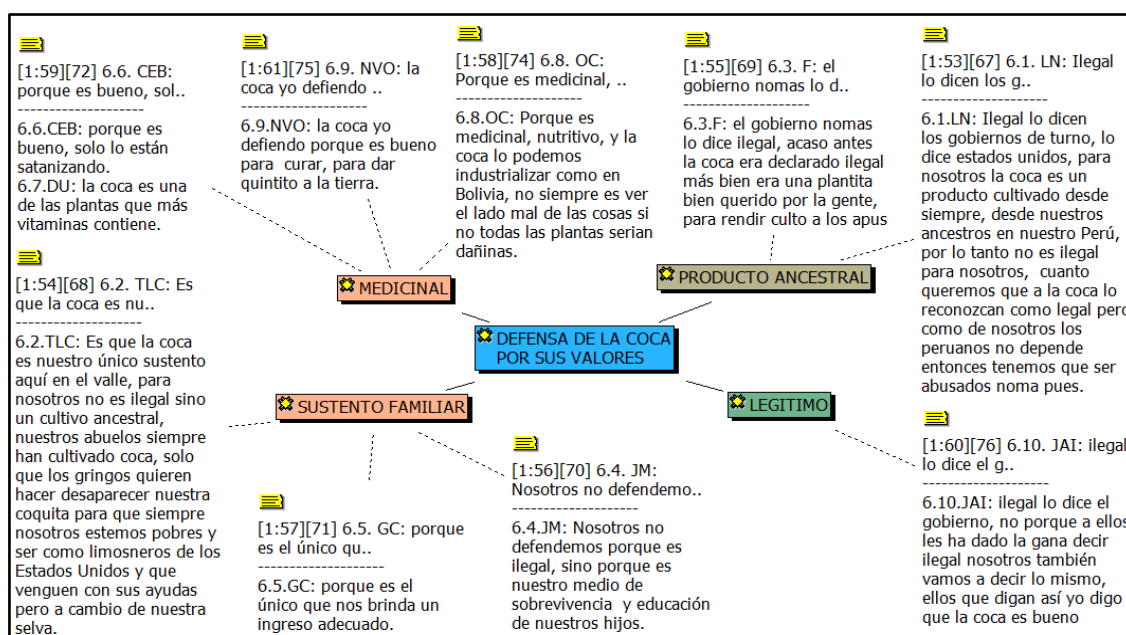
[1:59][72] 6.6. CEB: porque es bueno, sol..
--------------------
6.6.CEB: porque es bueno, solo lo están satanizando.
6.7.DU: la coca es una de las plantas que más vitaminas contiene.

[1:61][75] 6.9. NVO: la coca yo defiendo ..
--------------------
6.9.NVO: la coca yo defiendo porque es bueno para curar, para dar quintito a la tierra.

[1:58][74] 6.8. OC: Porque es medicinal, ..
--------------------
6.8.OC: Porque es medicinal, nutritivo, y la coca lo podemos industrializar como en Bolivia, no siempre es ver el lado mal de las cosas si no todas las plantas serian dañinas.

[1:55][69] 6.3. F: el gobierno nomas lo d..
--------------------
6.3.F: el gobierno nomas lo dice ilegal, acaso antes la coca era declarado ilegal más bien era una plantita bien querido por la gente, para rendir culto a los apus

[1:53][67] 6.1. LN: Ilegal lo dicen los g..
--------------------
6.1.LN: Ilegal lo dicen los gobiernos de turno, lo dice estados unidos, para nosotros la coca es un producto cultivado desde siempre, desde nuestros ancestros en nuestro Perú, por lo tanto no es ilegal para nosotros, cuanto queremos que a la coca lo reconozcan como legal pero como de nosotros los peruanos no depende entonces tenemos que ser abusados noma pues.

[1:54][68] 6.2. TLC: Es que la coca es nu..
--------------------
6.2.TLC: Es que la coca es nuestro único sustento aquí en el valle, para nosotros no es ilegal sino un cultivo ancestral, nuestros abuelos siempre han cultivado coca, solo que los gringos quieren hacer desaparecer nuestra coquita para que siempre nosotros estemos pobres y ser como limosneros de los Estados Unidos y que venguen con sus ayudas pero a cambio de nuestra selva.

MEDICINAL

PRODUCTO ANCESTRAL

DEFENSA DE LA COCA POR SUS VALORES

SUSTENTO FAMILIAR

LEGITIMO

[1:60][76] 6.10. JAI: ilegal lo dice el g..
--------------------
6.10.JAI: ilegal lo dice el gobierno, no porque a ellos les ha dado la gana decir ilegal nosotros también vamos a decir lo mismo, ellos que digan así yo digo que la coca es bueno

[1:56][70] 6.4. JM: Nosotros no defendemo..
--------------------
6.4.JM: Nosotros no defendemos porque es ilegal, sino porque es nuestro medio de sobrevivencia y educación de nuestros hijos.

[1:57][71] 6.5. GC: porque es el único qu..
--------------------
6.5.GC: porque es el único que nos brinda un ingreso adecuado.